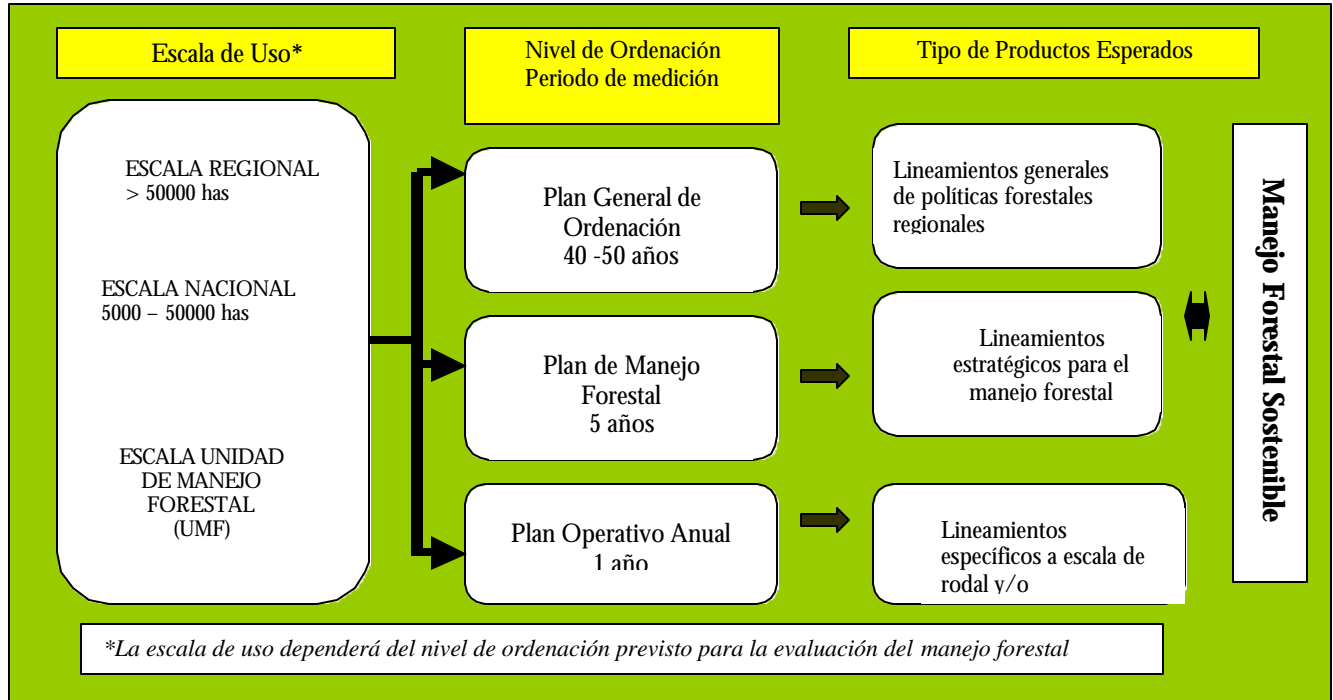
Escala de Uso*

Nivel de Ordenación
Periodo de medición

Tipo de Productos Esperados

ESCALA REGIONAL
> 50000 has

ESCALA NACIONAL
5000 – 50000 has

ESCALA UNIDAD DE MANEJO FORESTAL (UMF)

Plan General de Ordenación
40 -50 años

Plan de Manejo Forestal
5 años

Plan Operativo Anual
1 año

Lineamientos generales de políticas forestales regionales

Lineamientos estratégicos para el manejo forestal

Lineamientos específicos a escala de rodal y/o

Manejo Forestal Sostenible

*La escala de uso dependerá del nivel de ordenación previsto para la evaluación del manejo forestal